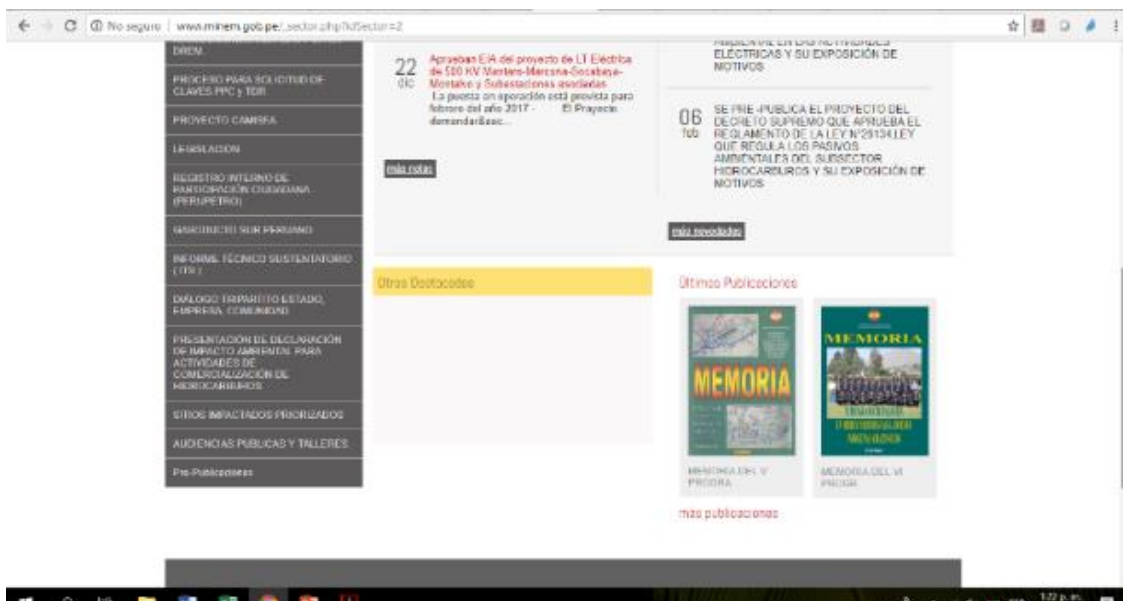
No seguro | www.minem.gob.pe/_sector.php?idSector=2

DREM

PROCESO PARA SOLICITUD DE CLAVES PPC y TDR

PROYECTO CAMISEA

LEGISLACION

REGISTRO INTERNO DE PARTICIPACIÓN CIUDADANA (PERUPETRO)

GASODUCTO SUR PERUANO

INFORME TÉCNICO SUSTENTATORIO (ITS)

DIALOGO TRIPARTITO ESTADO, EMPRESA, COMUNIDAD

PRESENTACIÓN DE DECLARACIÓN DE IMPACTO AMBIENTAL PARA ACTIVIDADES DE COMERCIALIZACIÓN DE HIDROCARBUROS

SITIOS IMPACTADOS PRIORIZADOS

AUDIENCIAS PUBLICAS Y TALLERES

Pre-Publicaciones

22 dic
Aprueban EIA del proyecto de LT Eléctrica de 500 KV Mantaro-Marcona-Socabaya-Montalvo y Subestaciones asociadas
La puesta en operación está prevista para febrero del año 2017 - El Proyecto demandar&aac...

más notas

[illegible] ELÉCTRICAS Y SU EXPOSICIÓN DE MOTIVOS

06 feb
SE PRE -PUBLICA EL PROYECTO DEL DECRETO SUPREMO QUE APRUEBA EL REGLAMENTO DE LA LEY N°29134 LEY QUE REGULA LOS PASIVOS AMBIENTALES DEL SUBSECTOR HIDROCARBUROS Y SU EXPOSICIÓN DE MOTIVOS

más novedades

Otros Destacados

Últimas Publicaciones

MEMORIA

MEMORIA

MEMORIA DEL V PROGRA

MEMORIA DEL VI PROGRA

más publicaciones